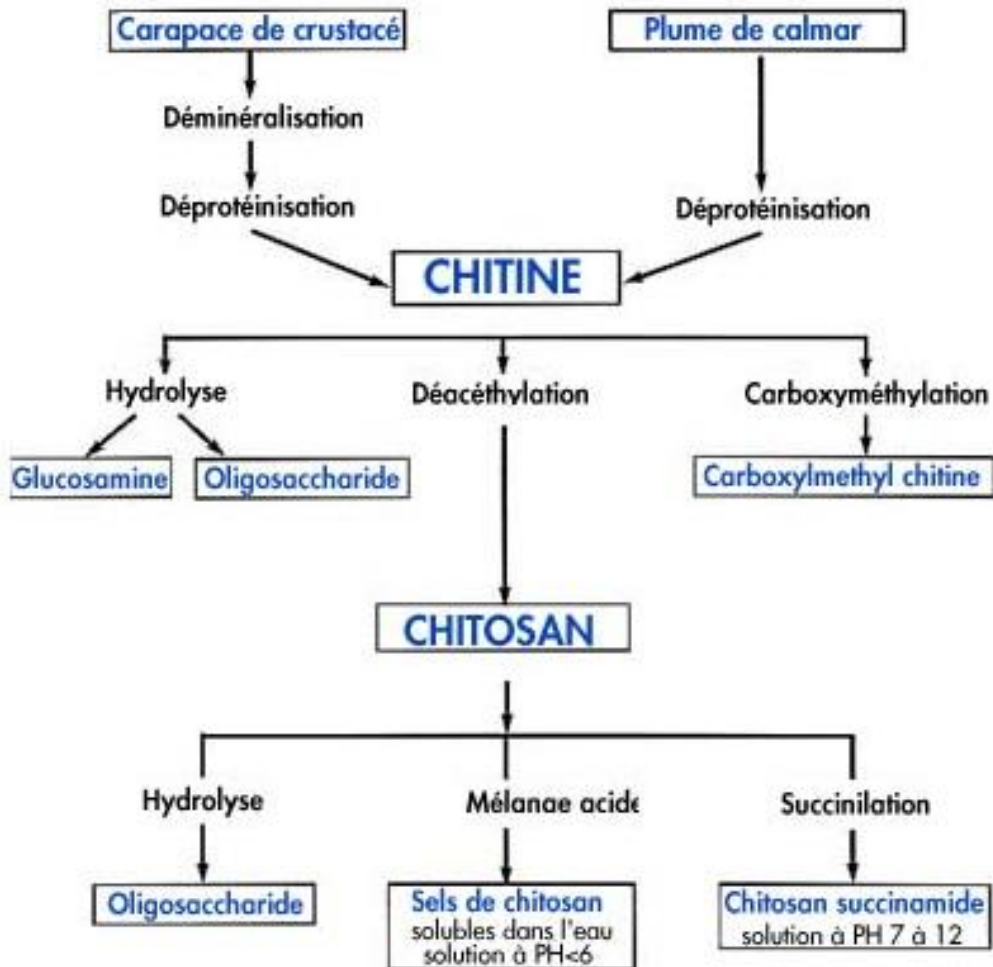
Carapace de crustacé

Plume de calmar

Déminéralisation

Déprotéinisation

Déprotéinisation

CHITINE

Hydrolyse

Déacéthylation

Carboxyméthylation

Glucosamine

Oligosaccharide

Carboxylmethyl chitine

CHITOSAN

Hydrolyse

Mélanae acide

Succinilation

Oligosaccharide

Sels de chitosan
solubles dans l'eau
solution à PH<6

Chitosan succinamide
solution à PH 7 à 12